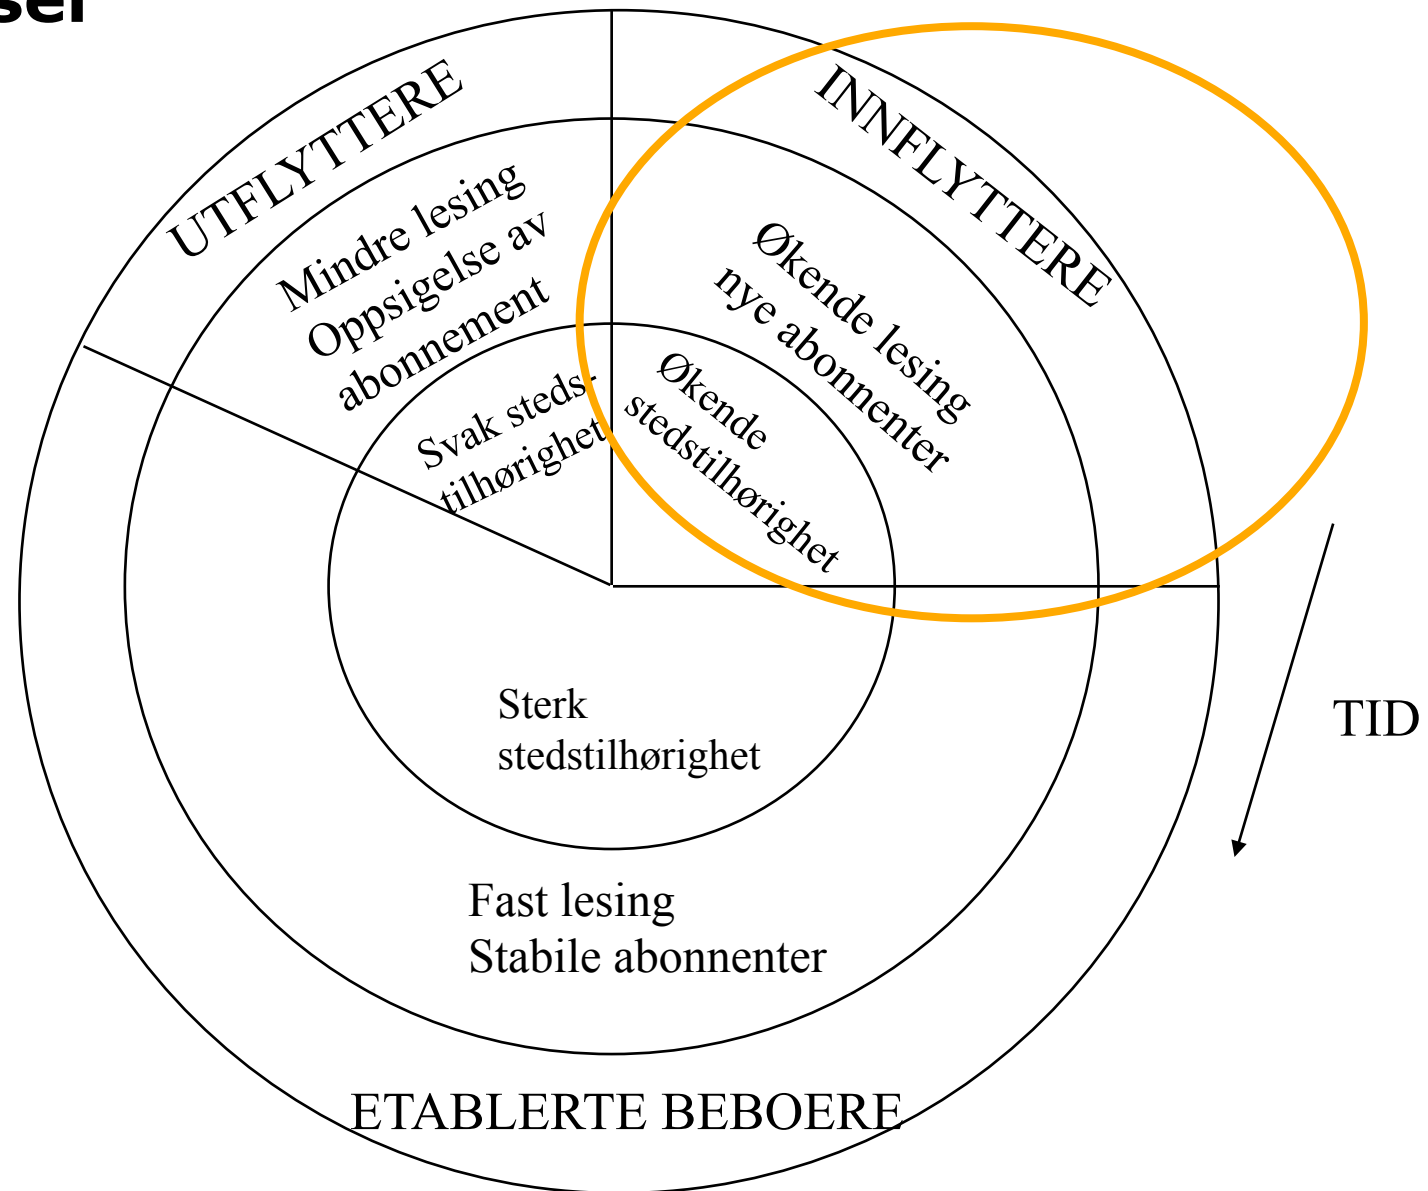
ser

UTFLYTTERE

Mindre lesing
Oppsigelse av
abonnement

Svak steds-
tilhørighet

INNFLYTTERE

Økende lesing
nye abonnenter

Økende
stedstilhørighet

Sterk
stedstilhørighet

Fast lesing
Stabile abonnenter

ETABLERTE BEBOERE

TID